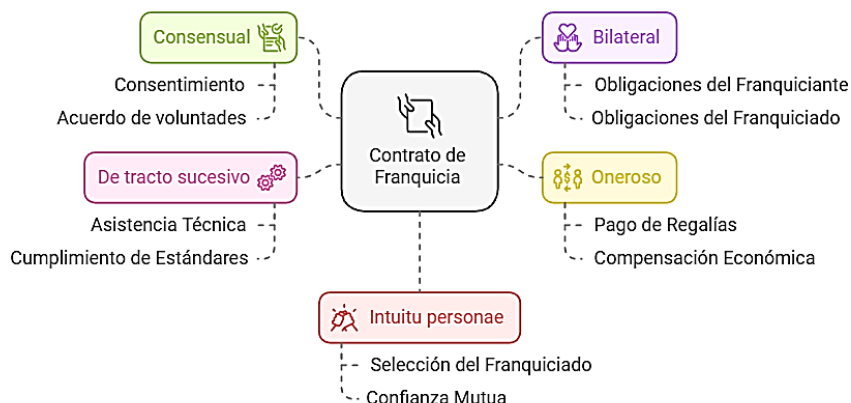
Contrato de Franquicia

Consensual
Consentimiento
Acuerdo de voluntades

Bilateral
Obligaciones del Franquiciante
Obligaciones del Franquiciado

De tracto sucesivo
Asistencia Técnica
Cumplimiento de Estándares

Oneroso
Pago de Regalías
Compensación Económica

Intuitu personae
Selección del Franquiciado
Confianza Mutua